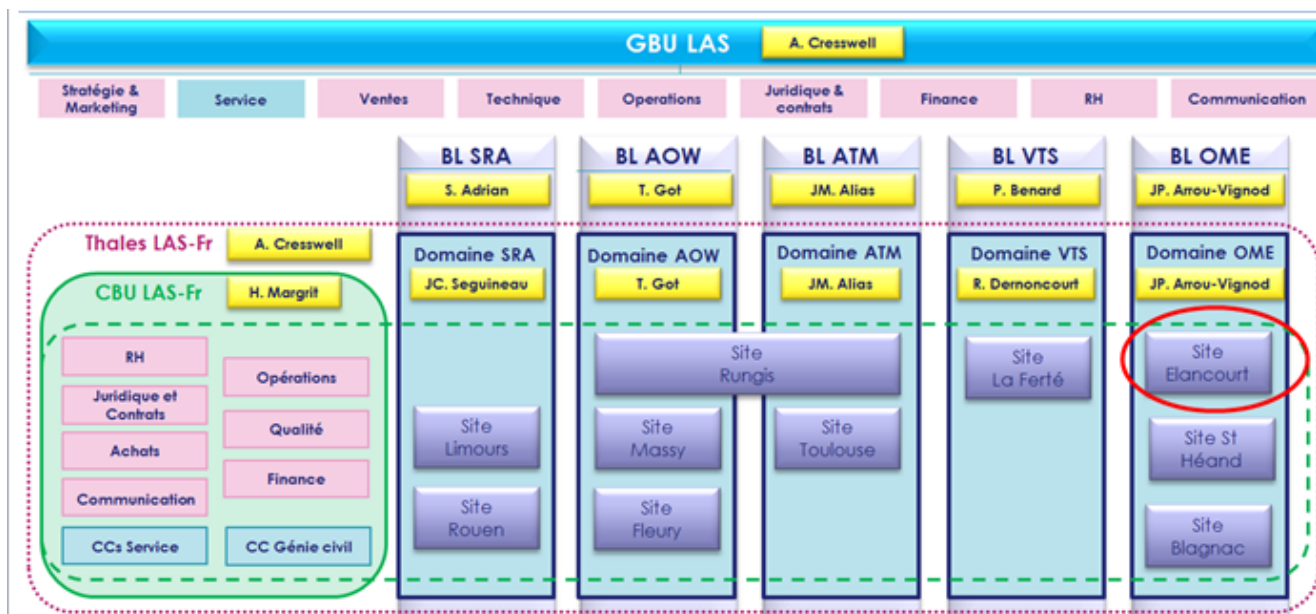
GBU LAS
A. Cresswell

Stratégie & Marketing
Service
Ventes
Technique
Operations
Juridique & contrats
Finance
RH
Communication

BL SRA
S. Adrian
BL AOW
T. Got
BL ATM
JM. Alias
BL VTS
P. Benard
BL OME
JP. Arrou-Vignod

Thales LAS-Fr
A. Cresswell

CBU LAS-Fr
H. Margrit

RH
Juridique et Contrats
Achats
Communication
Opérations
Qualité
Finance
CCs Service
CC Génie civil

Domaine SRA
JC. Seguineau
Domaine AOW
T. Got
Domaine ATM
JM. Alias
Domaine VTS
R. Dernoncourt
Domaine OME
JP. Arrou-Vignod

Site Rungis
Site La Ferté
Site Elancourt
Site Limours
Site Massy
Site Toulouse
Site St Héand
Site Rouen
Site Fleury
Site Blagnac